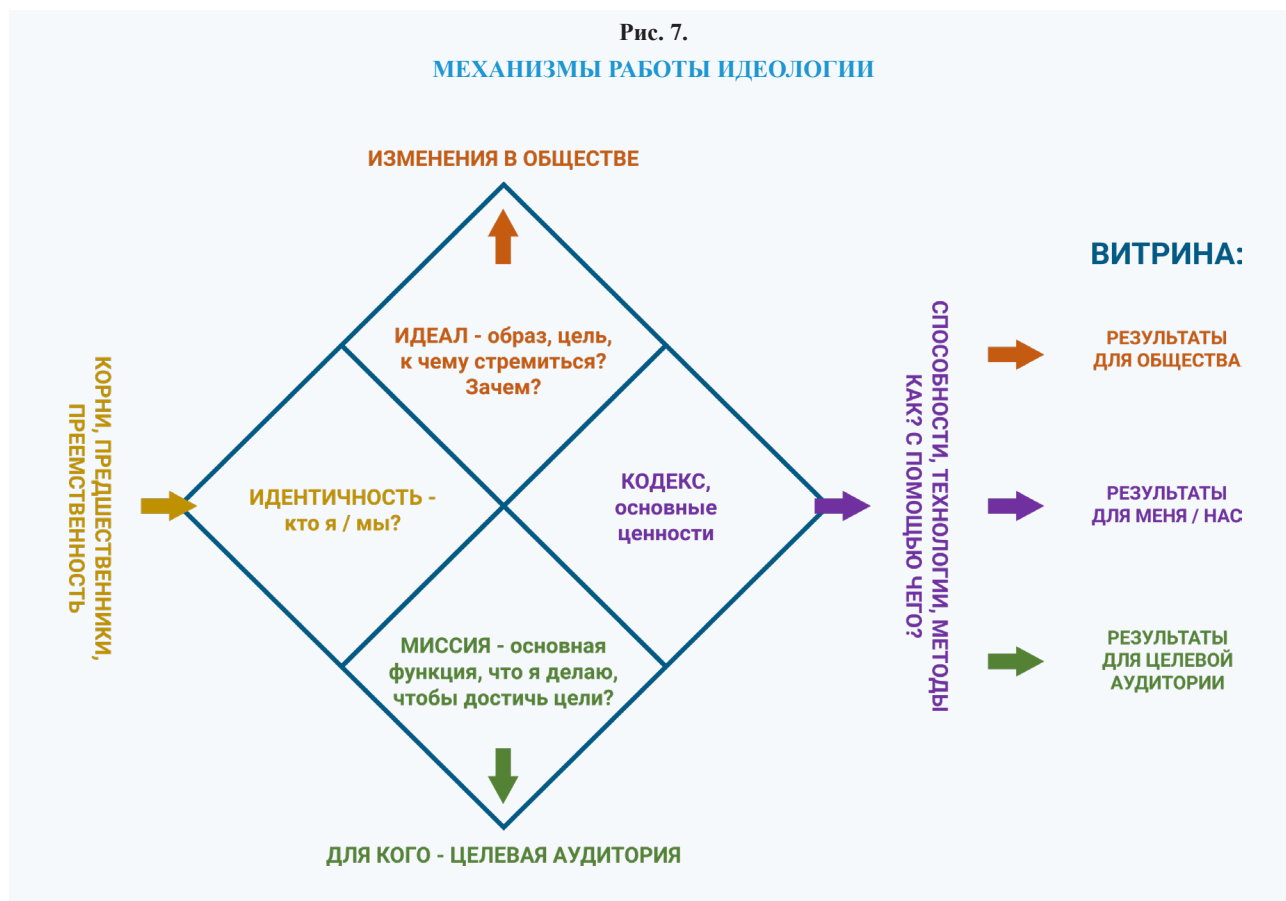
Рис. 7.
МЕХАНИЗМЫ РАБОТЫ ИДЕОЛОГИИ

ИЗМЕНЕНИЯ В ОБЩЕСТВЕ

ВИТРИНА:

КОРНИ, ПРЕДШЕСТВЕННИКИ, ПРЕЕМСТВЕННОСТЬ

ИДЕАЛ - образ, цель, к чему стремиться? Зачем?

ИДЕНТИЧНОСТЬ - кто я / мы?

КОДЕКС, основные ценности

МИССИЯ - основная функция, что я делаю, чтобы достичь цели?

СПОСОБНОСТИ, ТЕХНОЛОГИИ, МЕТОДЫ
КАК? С ПОМОЩЬЮ ЧЕГО?

РЕЗУЛЬТАТЫ ДЛЯ ОБЩЕСТВА

РЕЗУЛЬТАТЫ ДЛЯ МЕНЯ / НАС

РЕЗУЛЬТАТЫ ДЛЯ ЦЕЛЕВОЙ АУДИТОРИИ

ДЛЯ КОГО - ЦЕЛЕВАЯ АУДИТОРИЯ